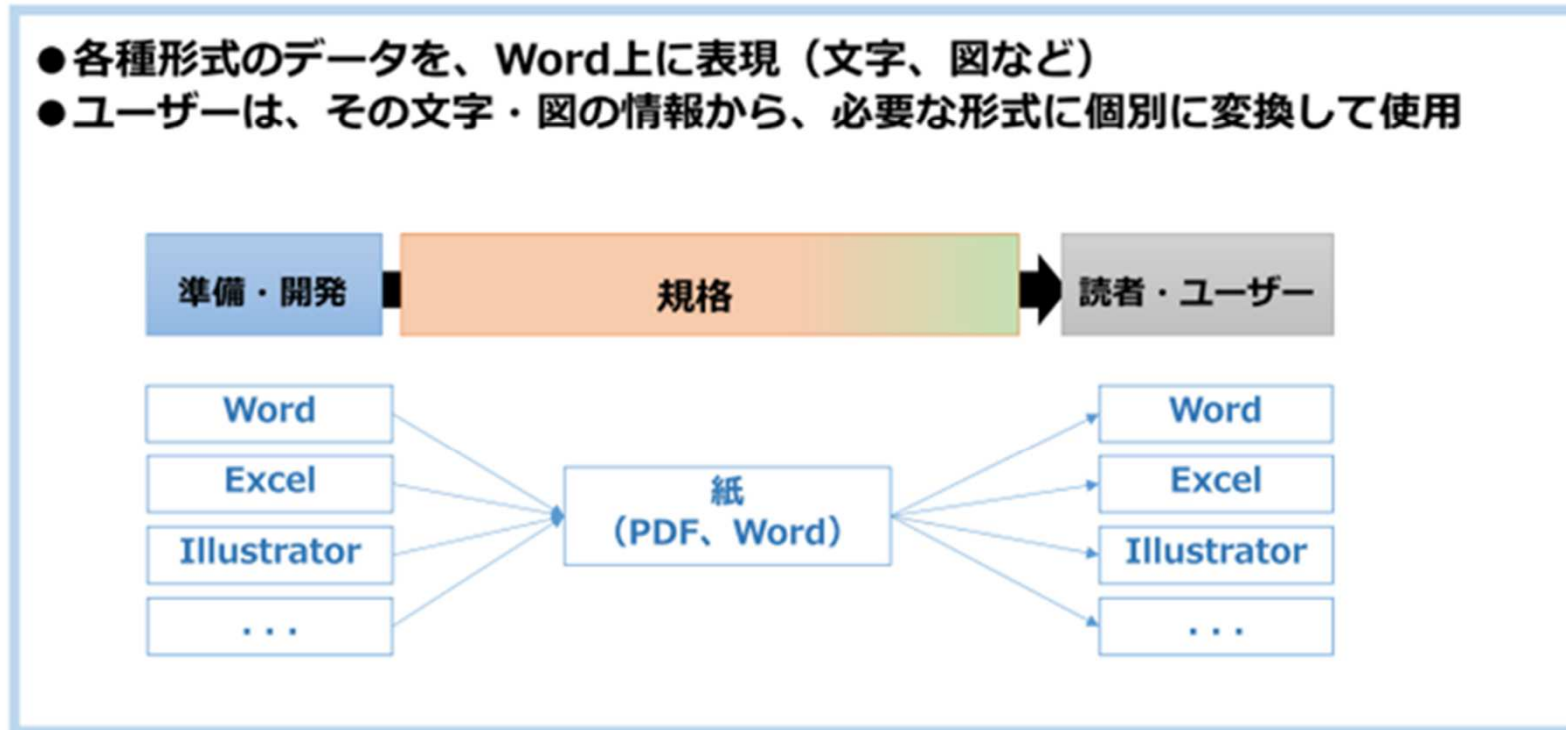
●各種形式のデータを、Word上に表現（文字、図など）
●ユーザーは、その文字・図の情報から、必要な形式に個別に変換して使用

準備・開発

規格

読者・ユーザー

Word
Excel
Illustrator
...

紙
（PDF、Word）

Word
Excel
Illustrator
...